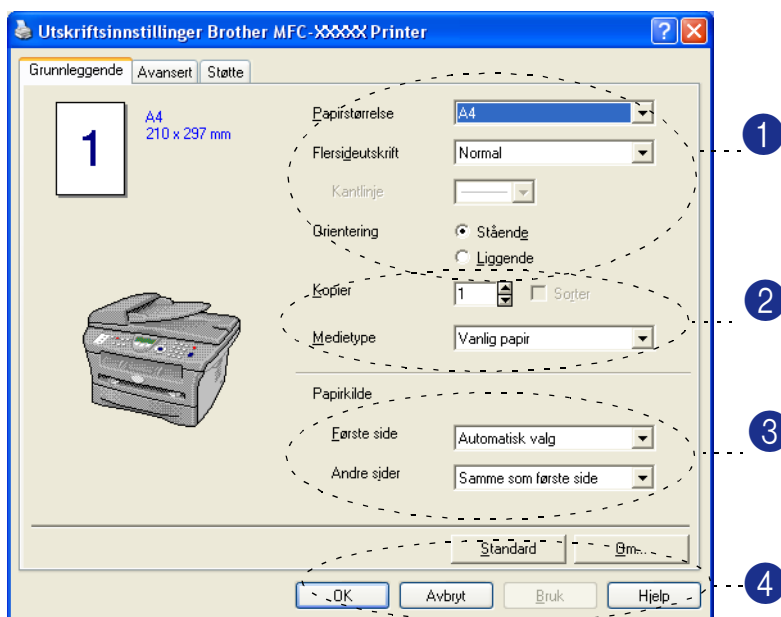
Utskriftsinnstillinger Brother MFC-XXXXX Printer

Grunnleggende | Avansert | Støtte

1

A4
210 x 297 mm

Papirstørrelse | A4
Flersideutskrift | Normal
Kantlinje
Orientering | Stående | Liggende
Kopier | 1 | Sorter
Medietype | Vanlig papir

Papirkilde
Første side | Automatisk valg
Andre sider | Samme som første side

Standard | Om...

OK | Avbryt | Bruk | Hjelp

1
2
3
4